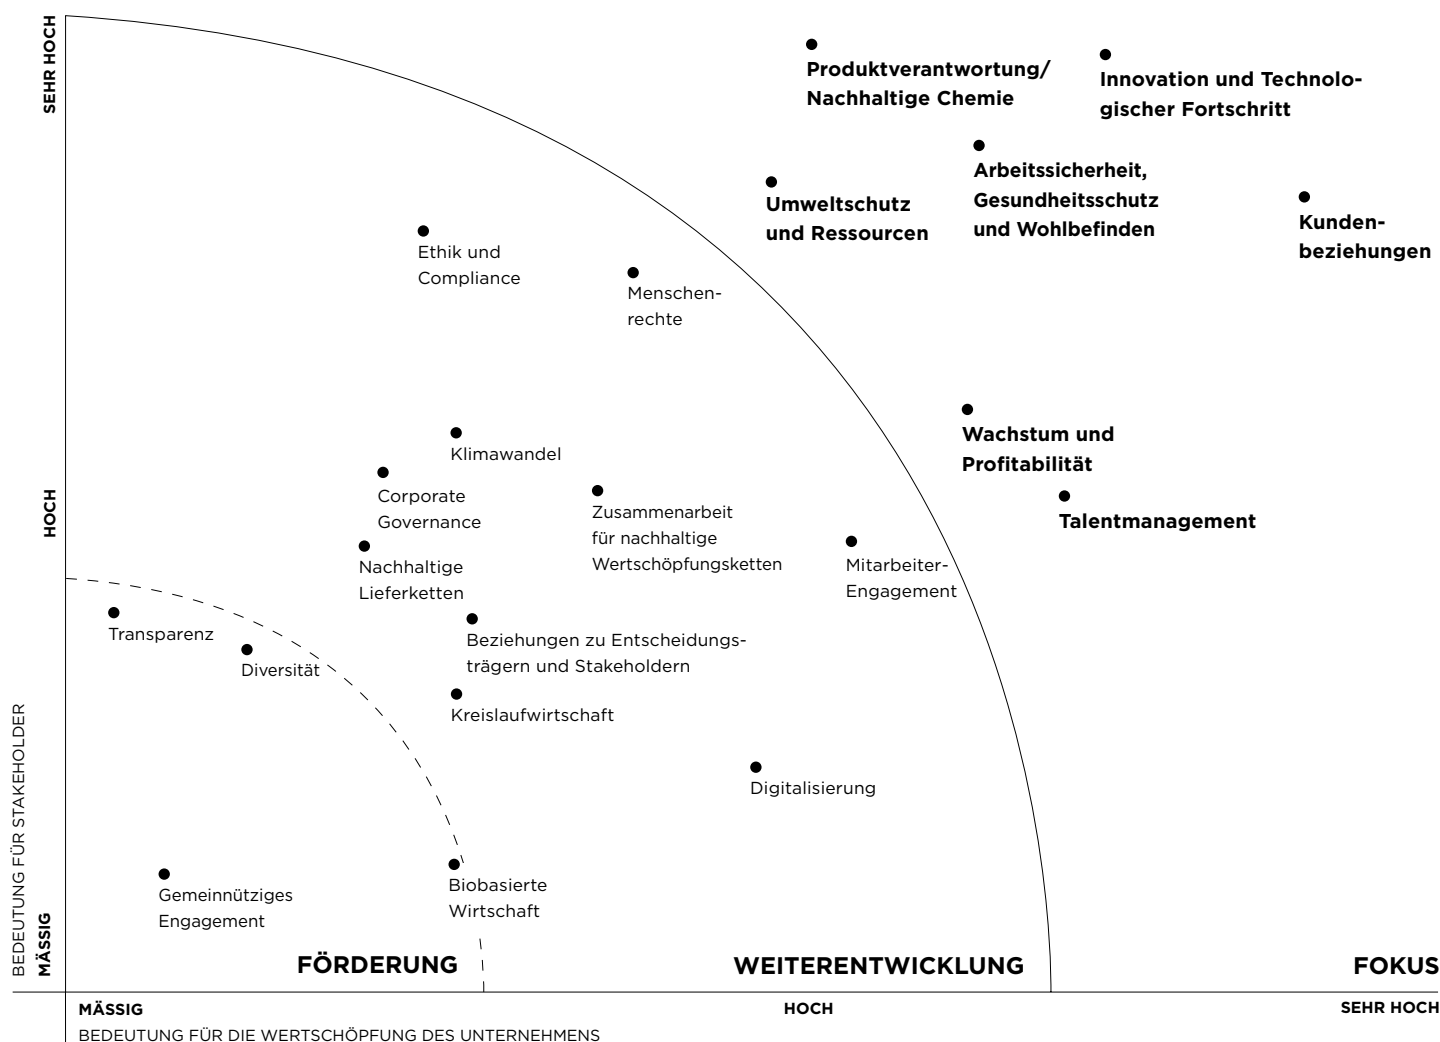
SEHR HOCH

HOCH

MÄSSIG

BEDEUTUNG FÜR STAKEHOLDER

Produktverantwortung/ Nachhaltige Chemie

Innovation und Technologischer Fortschritt

Arbeitssicherheit, Gesundheitsschutz und Wohlbefinden

Umweltschutz und Ressourcen

Kundenbeziehungen

Ethik und Compliance

Menschenrechte

Wachstum und Profitabilität

Talentmanagement

Klimawandel

Corporate Governance

Zusammenarbeit für nachhaltige Wertschöpfungsketten

Nachhaltige Lieferketten

Mitarbeiter-Engagement

Transparenz

Diversität

Beziehungen zu Entscheidungsträgern und Stakeholdern

Kreislaufwirtschaft

Digitalisierung

Gemeinnütziges Engagement

Biobasierte Wirtschaft

FÖRDERUNG

WEITERENTWICKLUNG

FOKUS

MÄSSIG

HOCH

SEHR HOCH

BEDEUTUNG FÜR DIE WERTSCHÖPFUNG DES UNTERNEHMENS